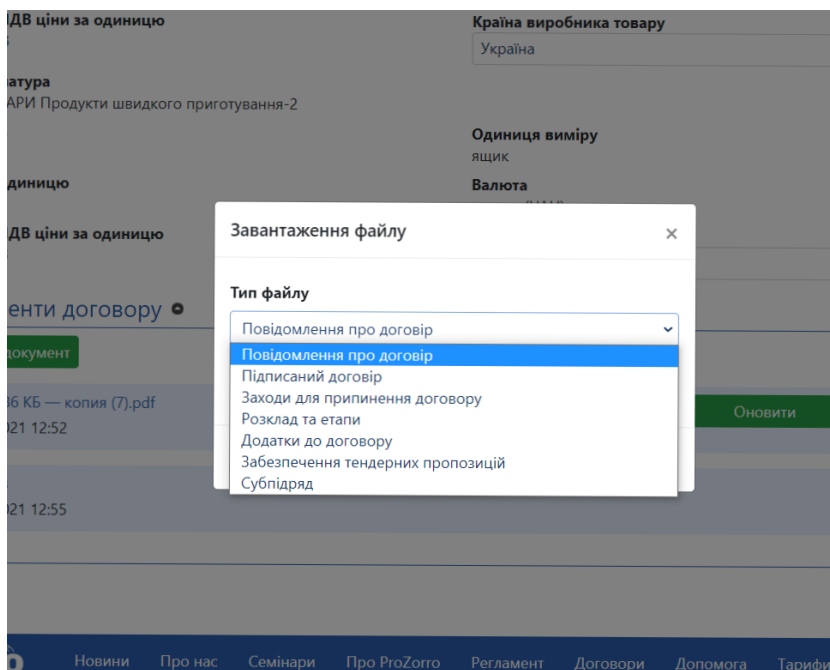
ДВ ціни за одиницю

Країна виробника товару

Україна

атура

АРИ Продукти швидкого приготування-2

Одиниця виміру

ящик

диницю

Валюта

ДВ ціни за одиницю

енти договору

документ

36 КБ — копия (7).pdf

021 12:52

021 12:55

Оновити

Завантаження файлу

×

Тип файлу

Повідомлення про договір

Повідомлення про договір
Підписаний договір
Заходи для припинення договору
Розклад та етапи
Додатки до договору
Забезпечення тендерних пропозицій
Субпідряд

Новини Про нас Семінари Про ProZorro Регламент Договори Допомога Тарифи